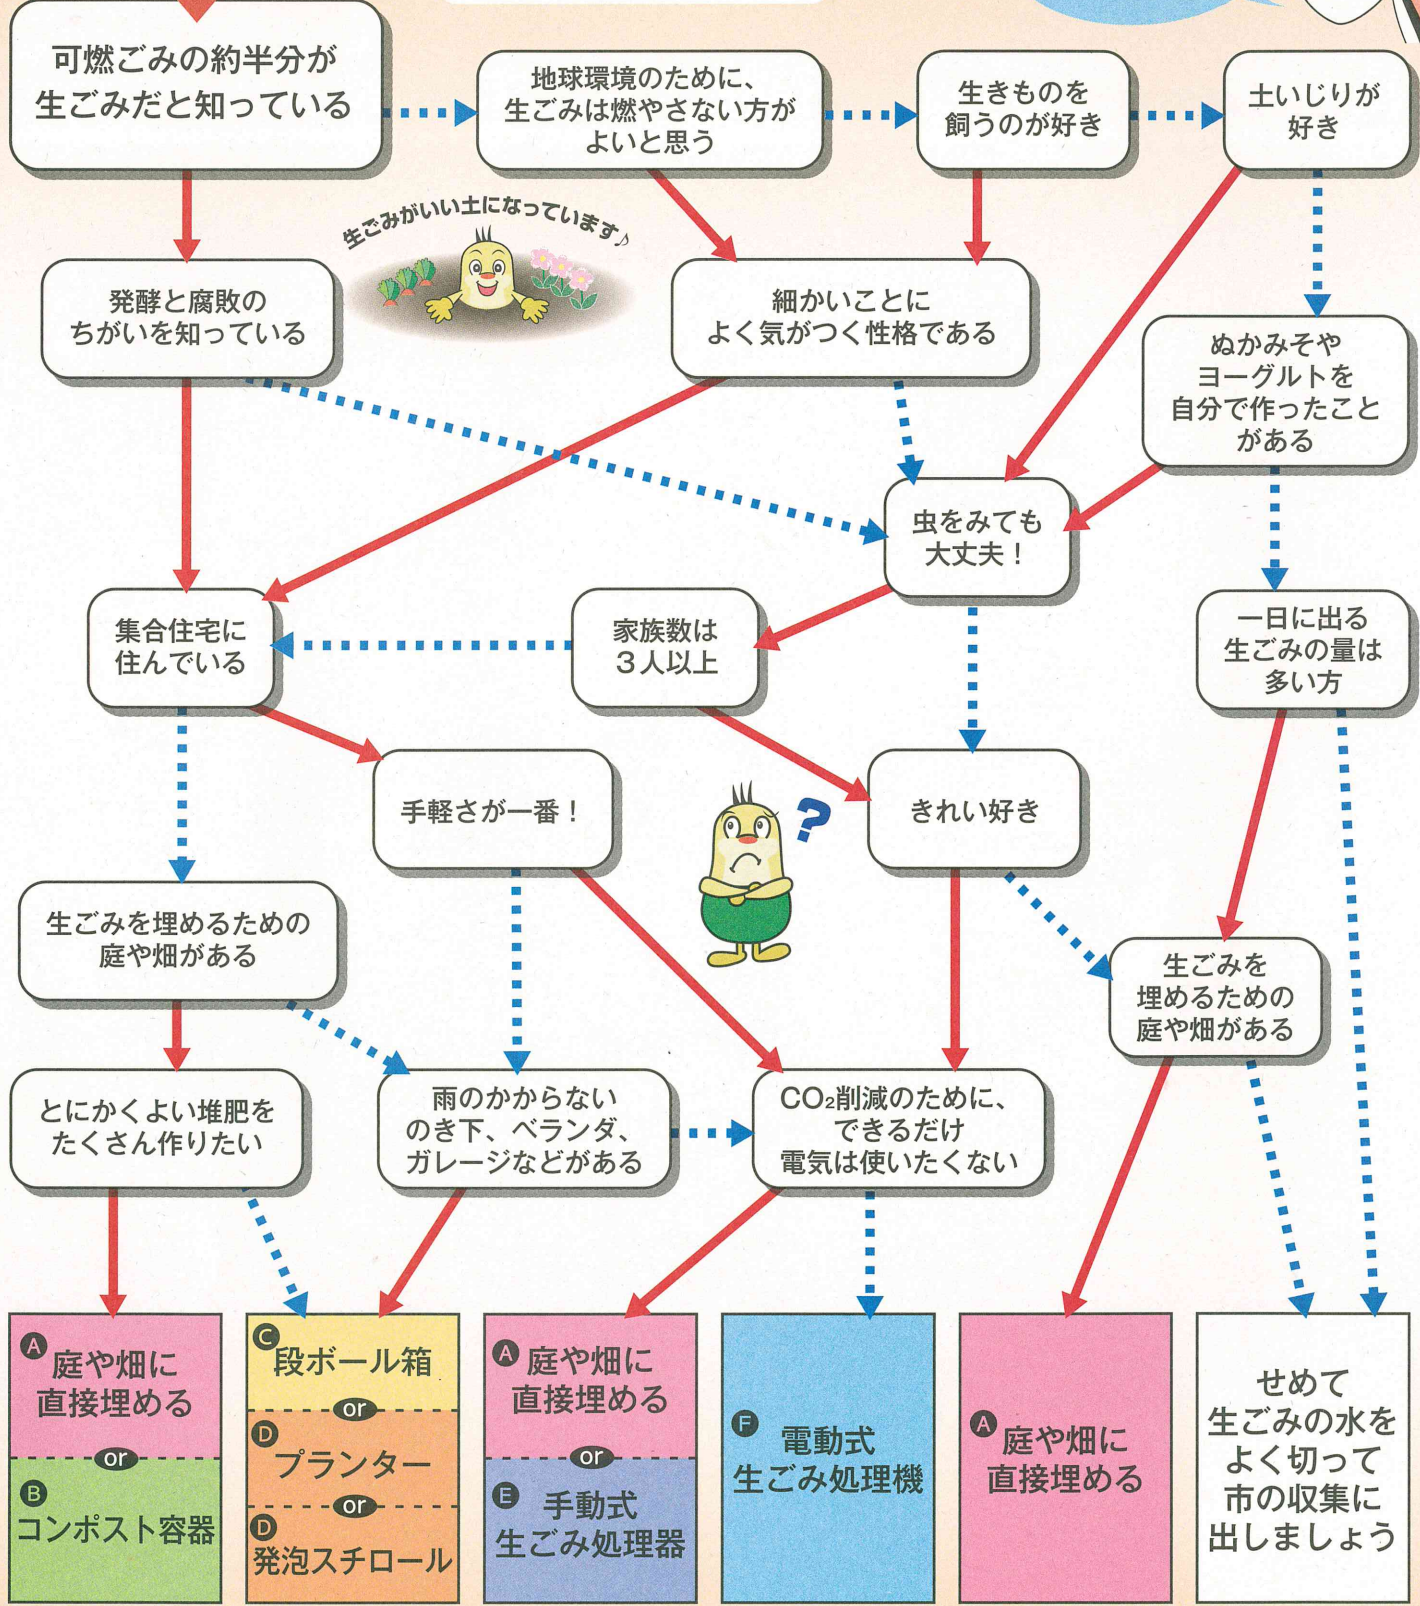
可燃ごみの約半分が生ごみだと知っている

地球環境のために、生ごみは燃やさない方がよいと思う

生きものを飼うのが好き

土いじりが好き

生ごみがいい土になっています♪

発酵と腐敗のちがいを知っている

細かいことによく気がつく性格である

ぬかみそやヨーグルトを自分で作ったことがある

虫をみても大丈夫！

集合住宅に住んでいる

家族数は３人以上

一日に出る生ごみの量は多い方

手軽さが一番！

きれい好き

生ごみを埋めるための庭や畑がある

生ごみを埋めるための庭や畑がある

とにかくよい堆肥をたくさん作りたい

雨のかからないのき下、ベランダ、ガレージなどがある

$CO_2$削減のために、できるだけ電気は使いたくない

A 庭や畑に直接埋める
or
B コンポスト容器

C 段ボール箱
or
D プランター
or
D 発泡スチロール

A 庭や畑に直接埋める
or
E 手動式生ごみ処理器

F 電動式生ごみ処理機

A 庭や畑に直接埋める

せめて生ごみの水をよく切って市の収集に出しましょう